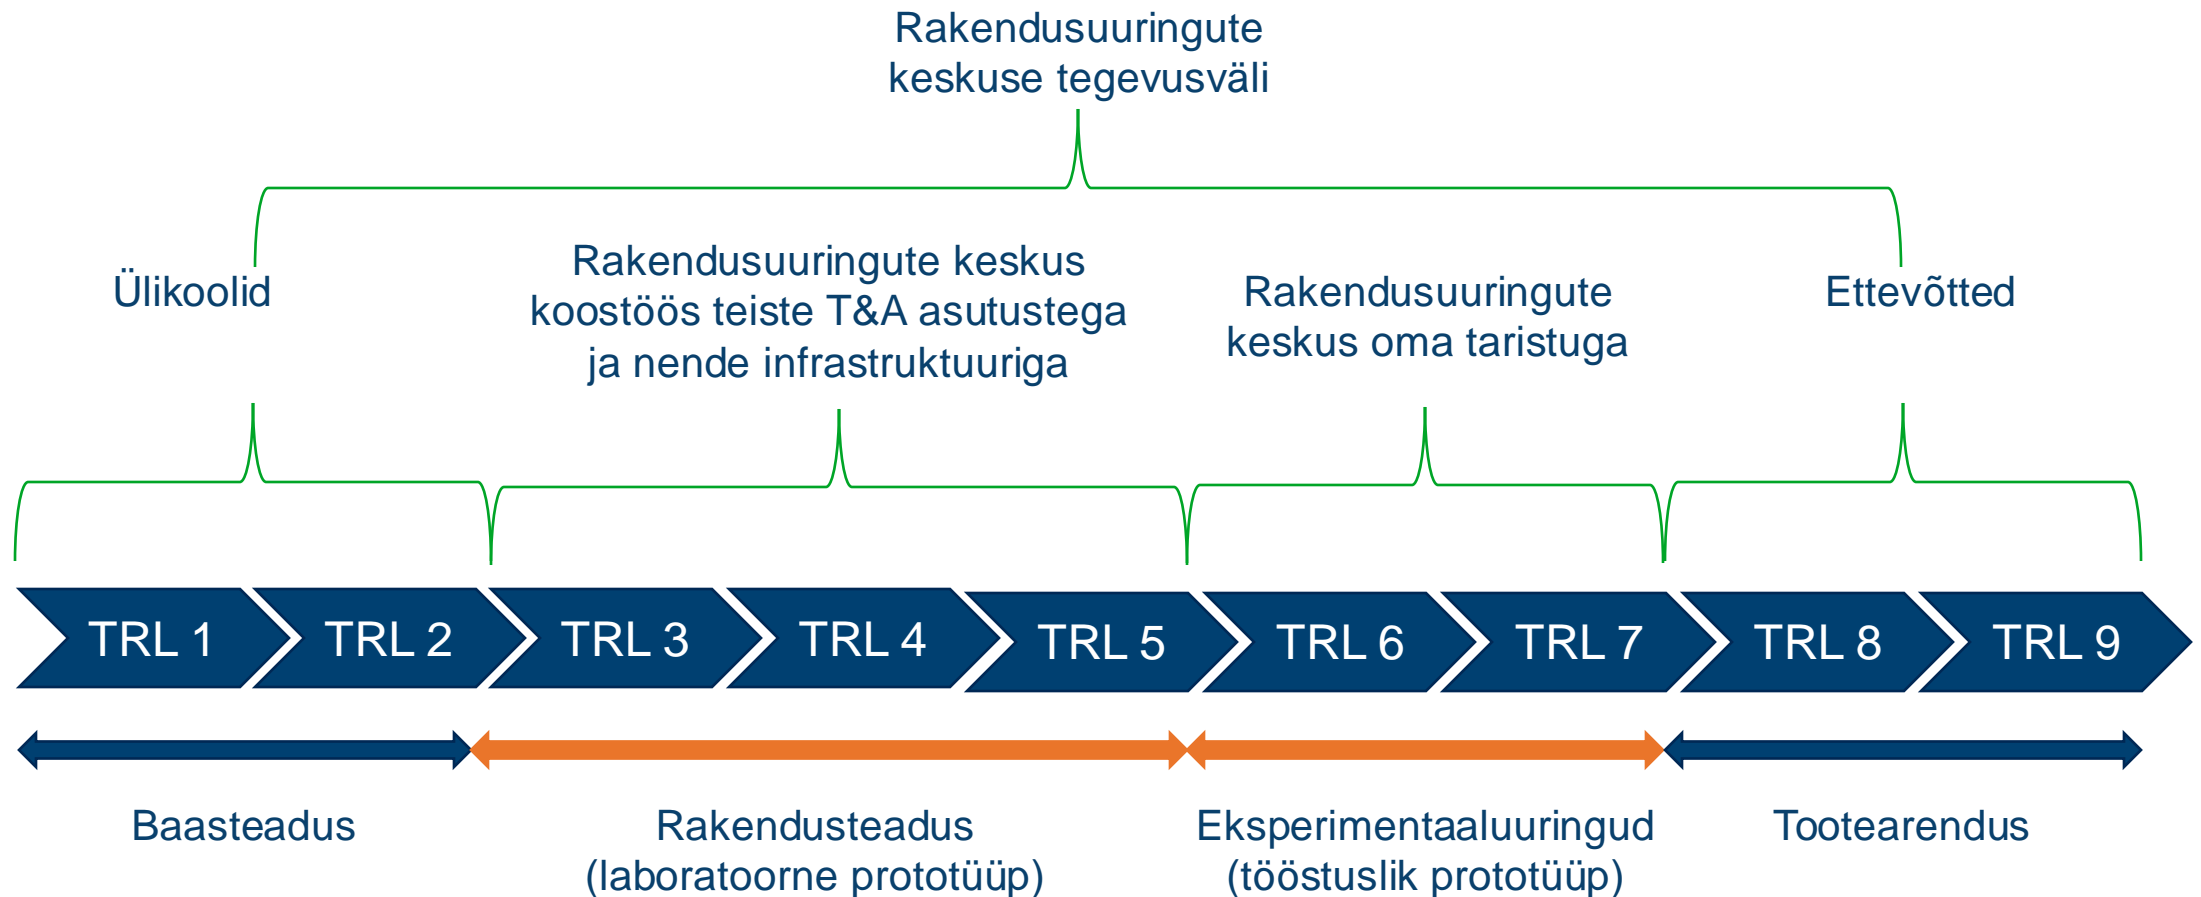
Rakendusuuringute keskuse tegevusväli

Ülikoolid

Rakendusuuringute keskus koostöös teiste T&A asutustega ja nende infrastruktuuriga

Rakendusuuringute keskus oma taristuga

Ettevõtted

TRL 1

TRL 2

TRL 3

TRL 4

TRL 5

TRL 6

TRL 7

TRL 8

TRL 9

Baasteadus

Rakendusteadus (laboratoorne prototüüp)

Eksperimentaaluuringud (tööstuslik prototüüp)

Tootearendus